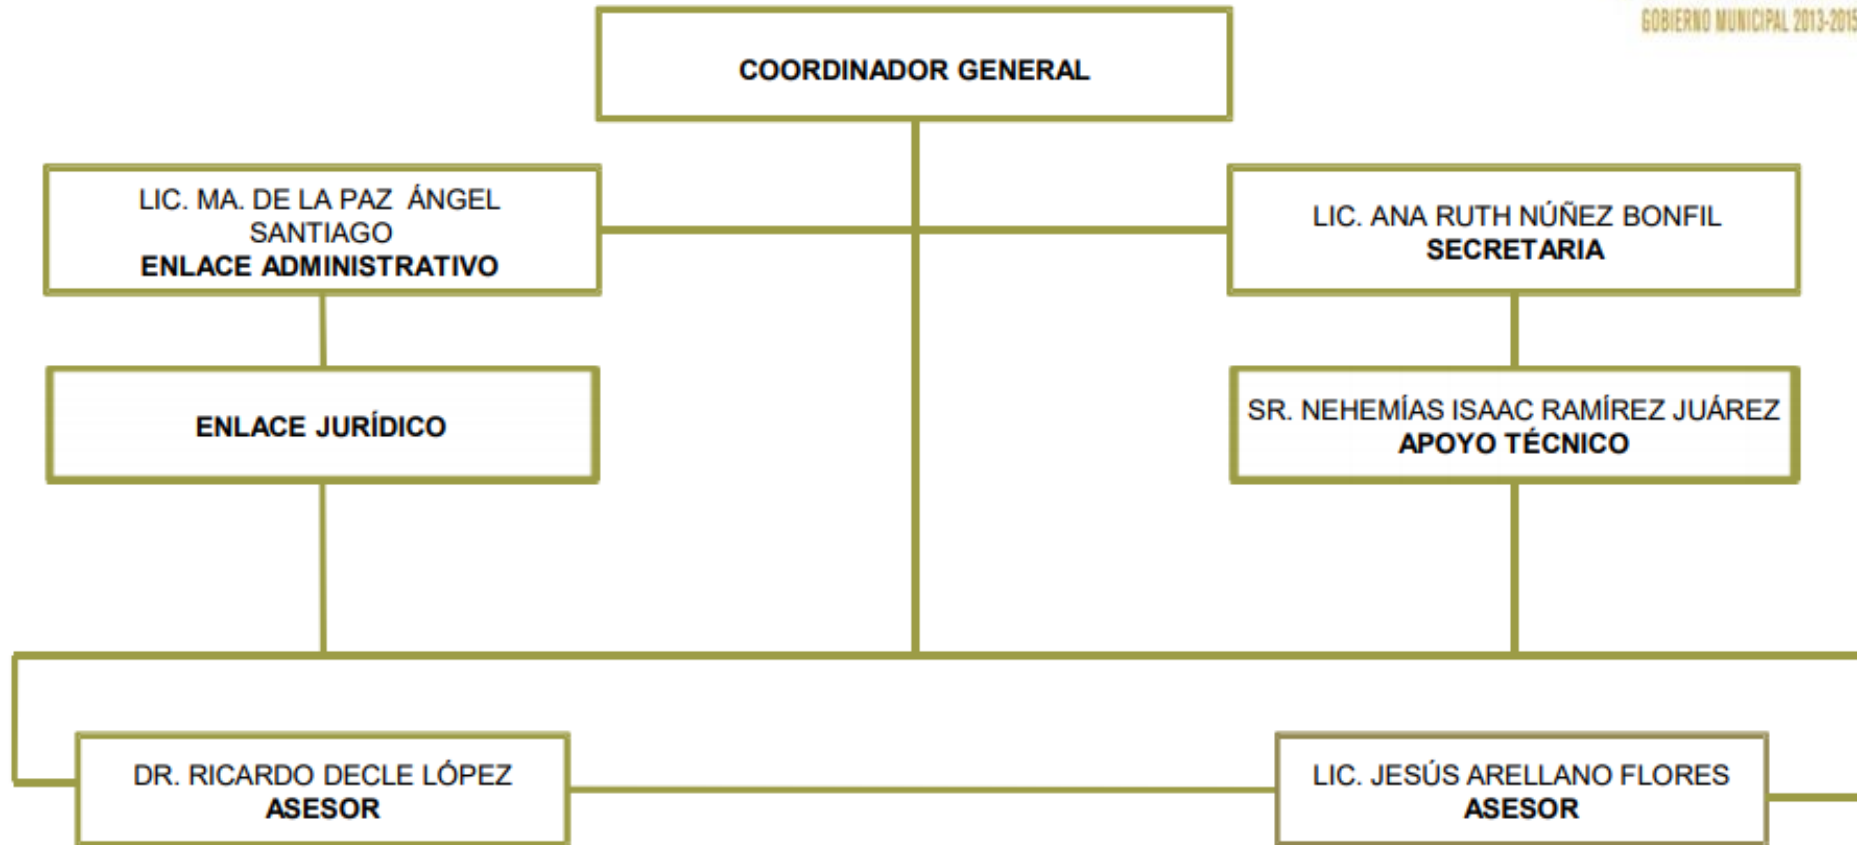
GOBIERNO MUNICIPAL 2013-2015

COORDINADOR GENERAL

LIC. MA. DE LA PAZ ÁNGEL SANTIAGO
ENLACE ADMINISTRATIVO

LIC. ANA RUTH NÚÑEZ BONFIL
SECRETARIA

ENLACE JURÍDICO

SR. NEHEMÍAS ISAAC RAMÍREZ JUÁREZ
APOYO TÉCNICO

DR. RICARDO DECLE LÓPEZ
ASESOR

LIC. JESÚS ARELLANO FLORES
ASESOR